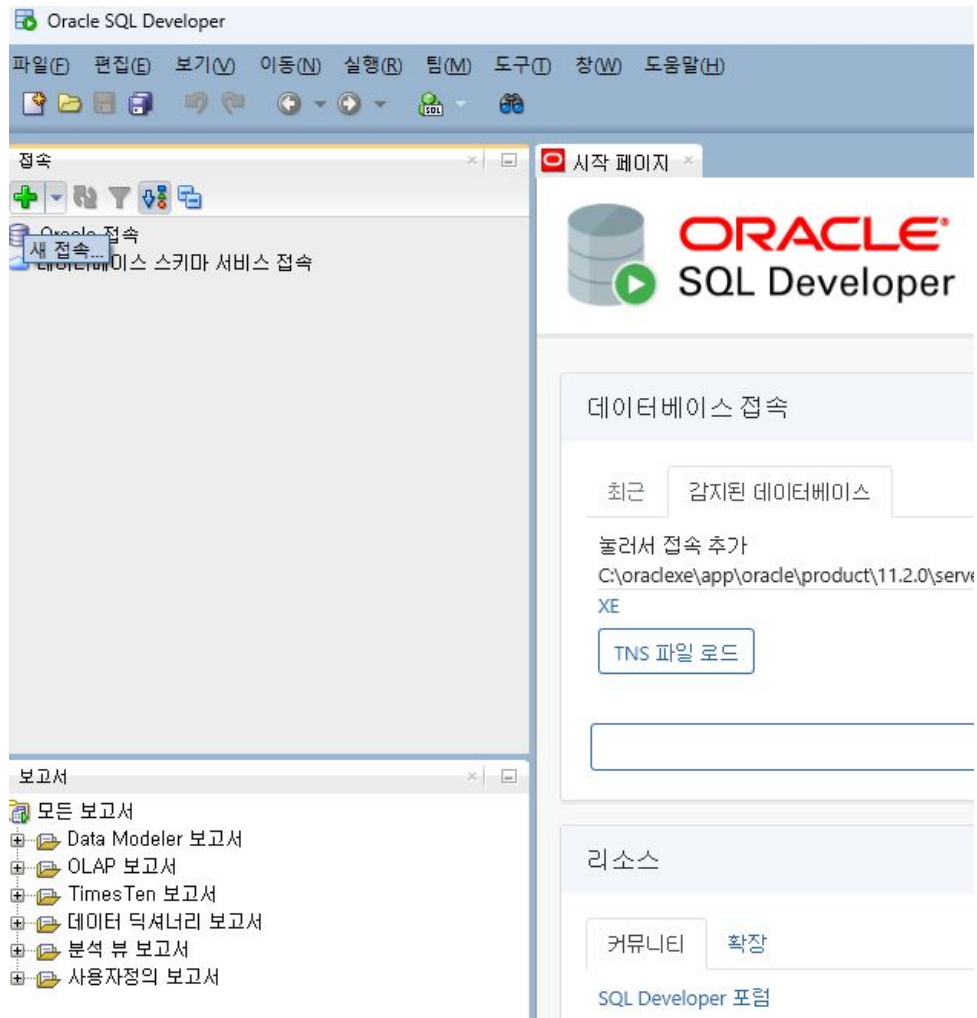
Oracle SQL Developer

파일(F) 편집(E) 보기(V) 이동(N) 실행(R) 팀(M) 도구(T) 창(W) 도움말(H)

접속

Oracle 접속
새 접속...
데이터베이스 스키마 서비스 접속

시작 페이지

ORACLE
SQL Developer

데이터베이스 접속

최근 감지된 데이터베이스

눌러서 접속 추가
C:\oraclexe\app\oracle\product\11.2.0\serv
XE

TNS 파일 로드

보고서

모든 보고서
Data Modeler 보고서
OLAP 보고서
TimesTen 보고서
데이터 딕셔너리 보고서
분석 뷰 보고서
사용자정의 보고서

리소스

커뮤니티 확장

SQL Developer 포럼